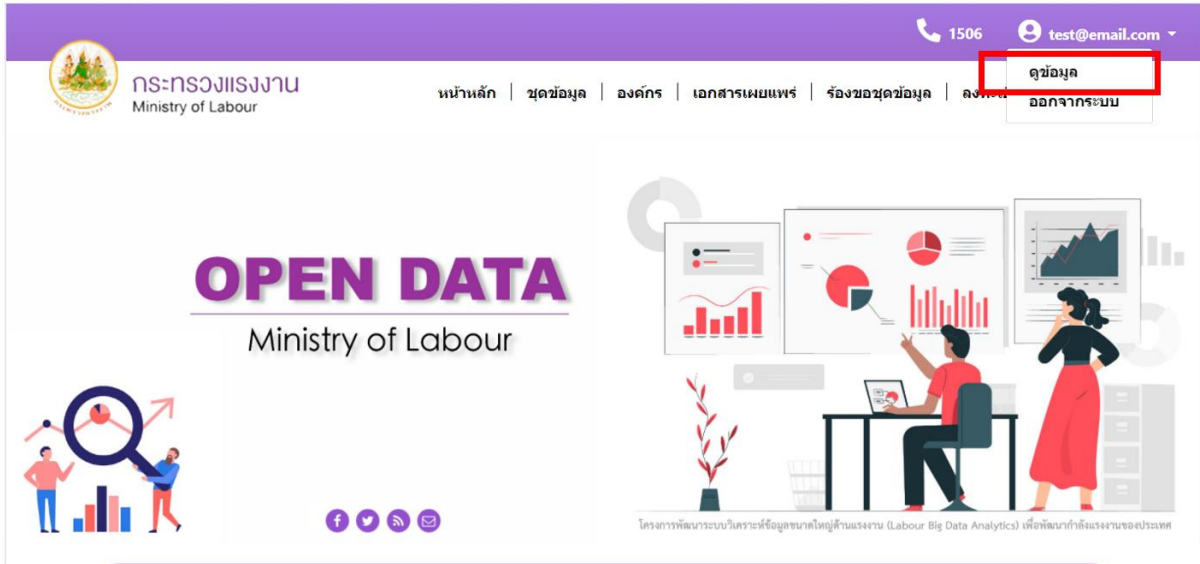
1506 test@email.com

ดูข้อมูล
ออกจากระบบ

กระทรวงแรงงาน
Ministry of Labour

หน้าหลัก | ชุดข้อมูล | องค์กร | เอกสารเผยแพร่ | ร้องขอชุดข้อมูล | ลง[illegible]

OPEN DATA
Ministry of Labour

โครงการพัฒนาระบบวิเคราะห์ข้อมูลขนาดใหญ่ด้านแรงงาน (Labour Big Data Analytics) เพื่อพัฒนากำลังแรงงานของประเทศ